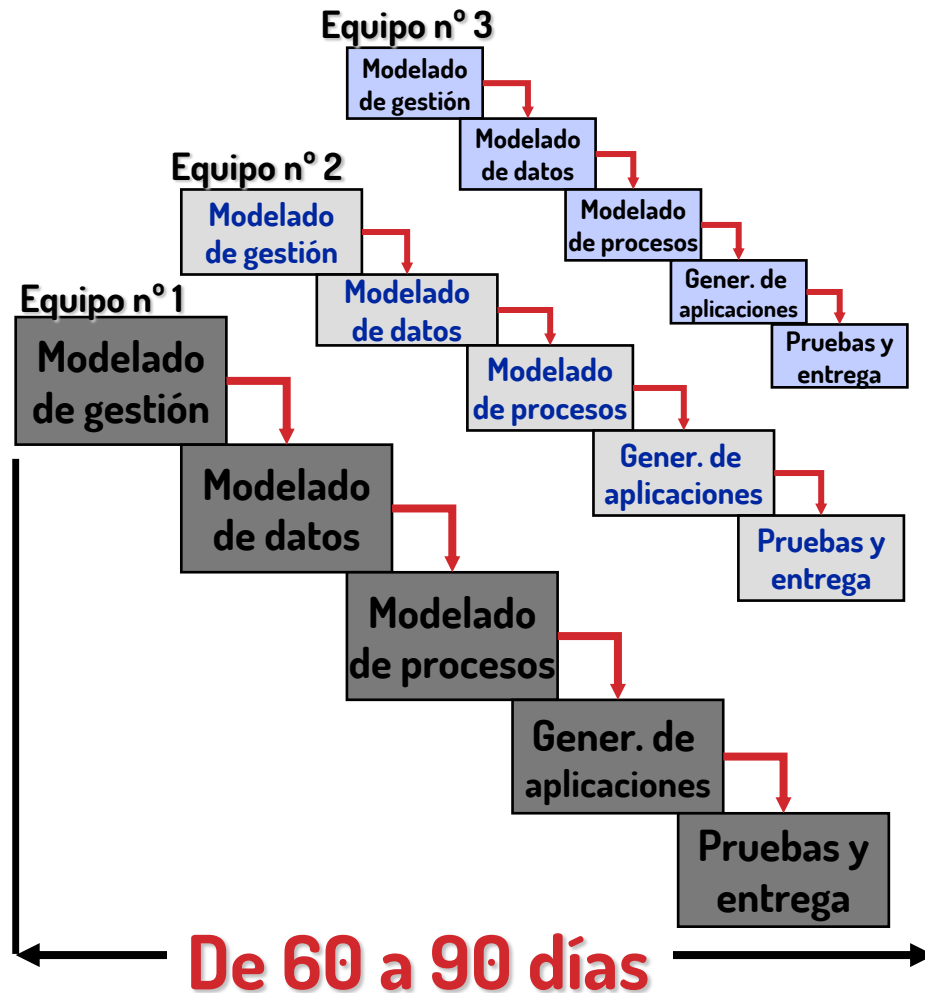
Equipo nº 3

Modelado de gestión

Modelado de datos

Modelado de procesos

Gener. de aplicaciones

Pruebas y entrega

Equipo nº 2

Modelado de gestión

Modelado de datos

Modelado de procesos

Gener. de aplicaciones

Pruebas y entrega

Equipo nº 1

Modelado de gestión

Modelado de datos

Modelado de procesos

Gener. de aplicaciones

Pruebas y entrega

De 60 a 90 días